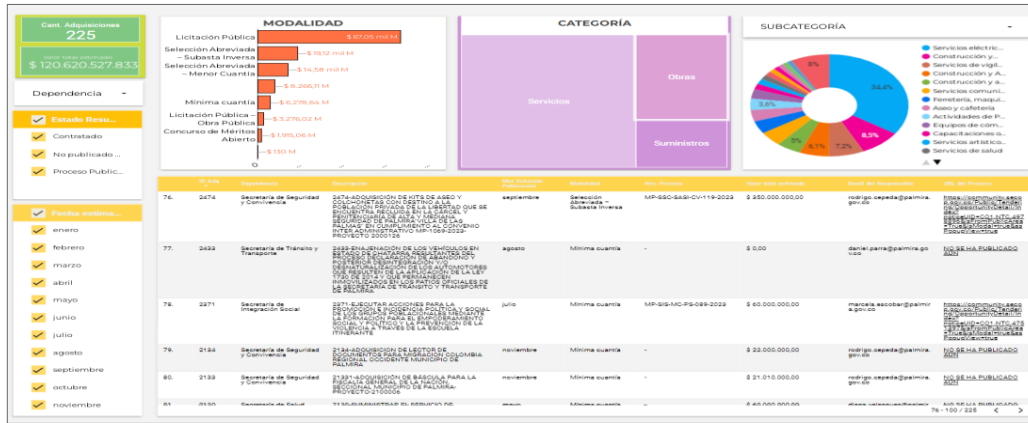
Cant. Adquisiciones
225
Valor total estimado
$ 120.620.527.833

Dependencia

Estado Resu...
Contratado
No publicado ...
Proceso Public...

Fecha estima...
enero
febrero
marzo
abril
mayo
junio
julio
agosto
septiembre
octubre
noviembre

MODALIDAD
Licitación Pública $ 67,05 mil M
Selección Abreviada – Subasta Inversa $ 19,12 mil M
Selección Abreviada – Menor Cuantía $ 14,58 mil M
$ 8.266,11 M
Mínima cuantía $ 6.278,84 M
Licitación Pública – Obra Pública $ 3.276,02 M
Concurso de Méritos Abierto $ 1.915,06 M
$ 110 M
0

CATEGORÍA
Servicios
Obras
Suministros

SUBCATEGORÍA
Servicios electric...
Construcción y ...
Servicios de vigil...
Construcción y A...
Construcción y a...
Servicios comuni...
Ferretería, maqui...
Aseo y cafetería
Actividades de P...
Equipos de com...
Capacitaciones o...
Servicios artístico...
Servicios de salud
34,6%
8%
3,6%
5%
6,1%
7,2%
8,3%

| | ID | Dependencia | Descripción | Mes | Modalidad | No. Proceso | Valor total estimado | Email | URL |
|---|---|---|---|---|---|---|---|---|---|
| 76. | 2474 | Secretaría de Seguridad y Convivencia | 2474-ADQUISICION DE KITS DE ASEO Y COLCHONETAS CON DESTINO A LA POBLACION PRIVADA DE LA LIBERTAD QUE SE ENCUENTRA RECLUIDA EN LA CARCEL Y PENITENCIARIA DE ALTA Y MEDIANA SEGURIDAD DE PALMIRA VILLA DE LAS PALMAS' EN CUMPLIMIENTO AL CONVENIO INTER ADMINISTRATIVO MP-1069-2023-PROYECTO 2000126 | septiembre | Selección Abreviada – Subasta Inversa | MP-SSC-SASI-CV-119-2023 | $ 250.000.000,00 | rodrigo.cepeda@palmira.gov.co | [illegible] |
| 77. | 2433 | Secretaría de Tránsito y Transporte | 2433-ENAJENACIÓN DE LOS VEHÍCULOS EN ESTADO DE CHATARRA RESULTANTES DEL PROCESO DECLARACIÓN DE ABANDONO Y POSTERIOR DESINTEGRACIÓN Y/O DESNATURALIZACIÓN DE LOS AUTOMOTORES QUE REGISTEN DE LA APLICACIÓN DE LA LEY 1730 DE 2014 Y QUE PERMANECEN INMOVILIZADOS EN LOS PATIOS OFICIALES DE LA SECRETARÍA DE TRÁNSITO Y TRANSPORTE DE PALMIRA | agosto | Mínima cuantía | - | $ 0,00 | daniel.parra@palmira.gov.co | NO SE HA PUBLICADO AÚN |
| 78. | 2371 | Secretaría de Integración Social | 2371-EJECUTAR ACCIONES PARA LA PROMOCIÓN E INCIDENCIA POLÍTICA Y SOCIAL DE LOS GRUPOS POBLACIONALES MEDIANTE LA FORMACIÓN, EL EMPODERAMIENTO SOCIAL Y POLÍTICO Y LA PREVENCIÓN DE LA VIOLENCIA A TRAVÉS DE LA ESCUELA ITINERANTE | julio | Mínima cuantía | MP-SIS-MC-PS-089-2023 | $ 60.000.000,00 | marcela.escobar@palmira.gov.co | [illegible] |
| 79. | 2134 | Secretaría de Seguridad y Convivencia | 2134-ADQUISICIÓN DE LECTOR DE DOCUMENTOS PARA MIGRACIÓN COLOMBIA REGIONAL OCCIDENTE MUNICIPIO DE PALMIRA | noviembre | Mínima cuantía | - | $ 22.000.000,00 | rodrigo.cepeda@palmira.gov.co | NO SE HA PUBLICADO AÚN |
| 80. | 2133 | Secretaría de Seguridad y Convivencia | 2133-ADQUISICIÓN DE BÁSCULA PARA LA FISCALÍA GENERAL DE LA NACIÓN, SECCIONAL MUNICIPIO DE PALMIRA-PROYECTO-2100006 | noviembre | Mínima cuantía | - | $ 21.010.000,00 | rodrigo.cepeda@palmira.gov.co | NO SE HA PUBLICADO AÚN |

76 - 100 / 225